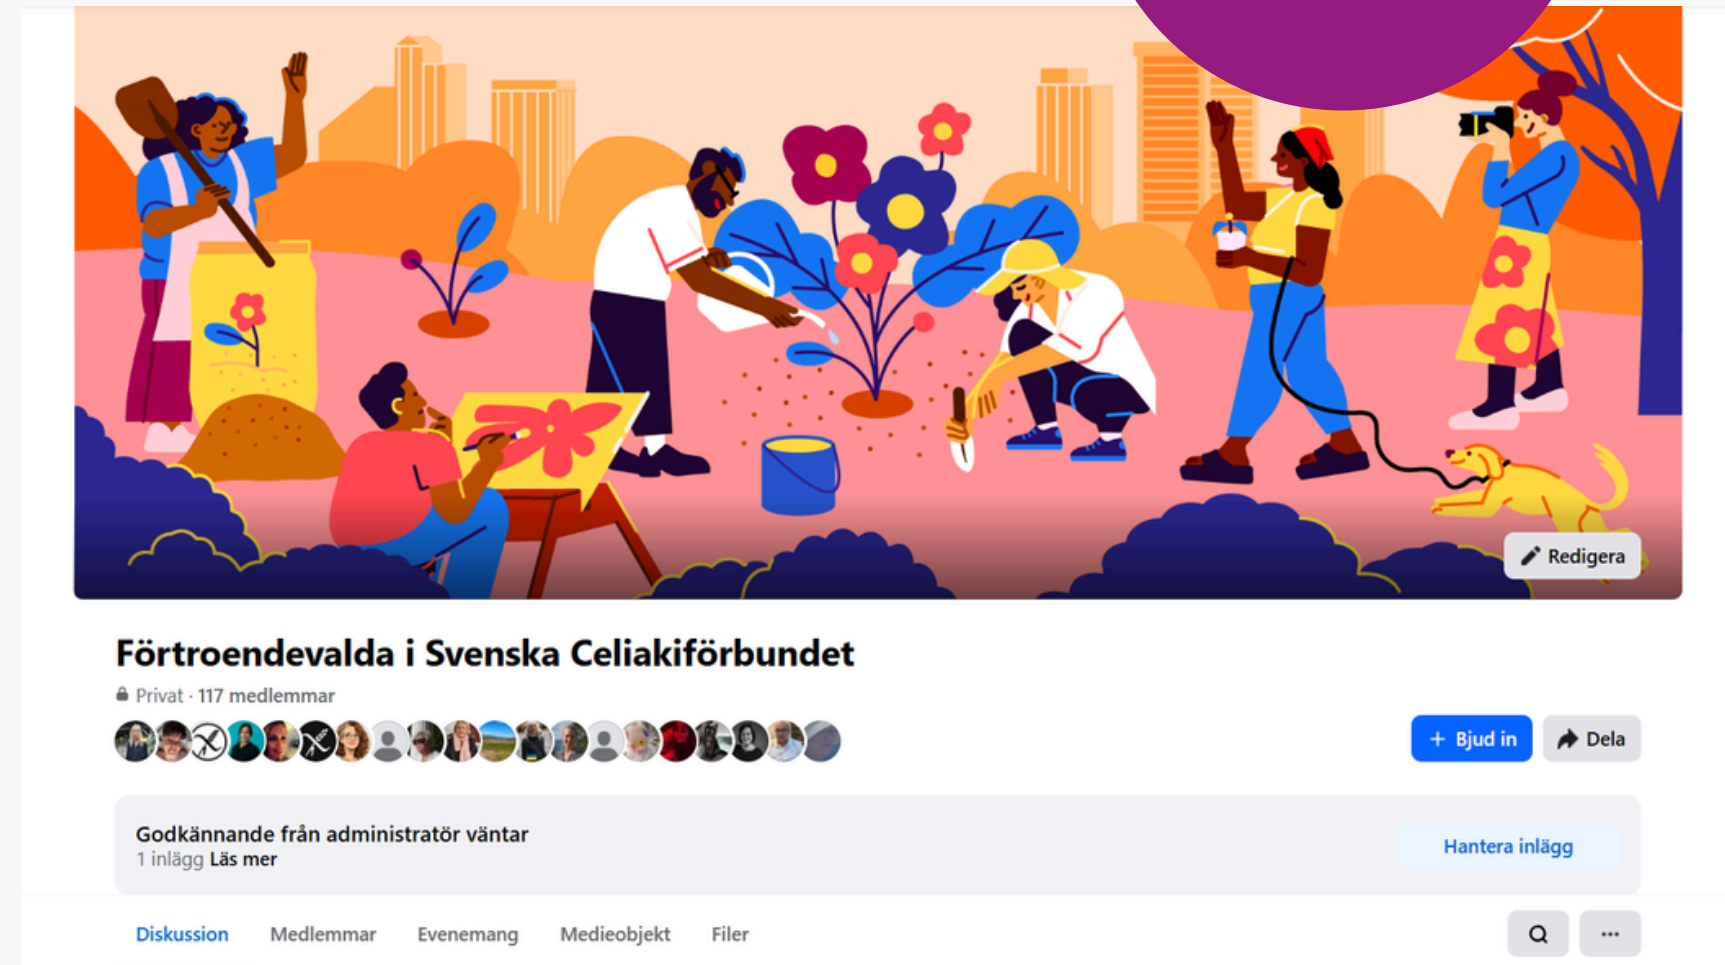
Redigera

Förtroendevalda i Svenska Celiakiförbundet

Privat · 117 medlemmar

+ Bjud in

Dela

Godkännande från administratör väntar
1 inlägg Läs mer

Hantera inlägg

Diskussion Medlemmar Evenemang Medieobjekt Filer

...